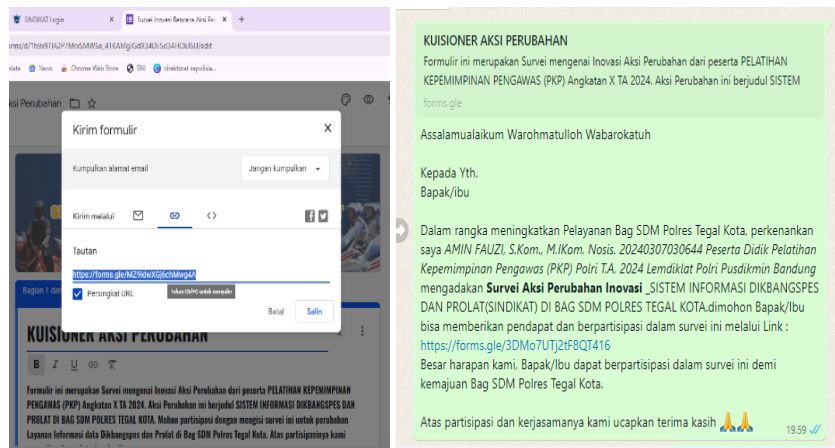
SINDIKAT Login
Survei Inovasi Bersama Aksi Per
rms/d/1hits91A2P7MnSMW6a_41KAMgXzdX34DU5d34HCfk5U/edit
date News Chrome Web Store SNI direktorat kepolisia
ksi Perubahan

Kirim formulir
Kumpulkan alamat email
Jangan kumpulkan
Kirim melalui
Tautan
https://forms.gle/MZ9idwXGj6chMwg4A
Persingkat URL
Tekan Ctrl+C untuk menyalin
Batal
Salin
Bagian 1 dari
KUISIONER AKSI PERUBAHAN
Formulir ini merupakan Survei mengenai Inovasi Aksi Perubahan dari peserta PELATIHAN KEPEMIMPINAN PENGAWAS (PKP) Angkatan X TA 2024. Aksi Perubahan ini berjudul SISTEM INFORMASI DIKBANGSPES DAN PROLAT DI BAG SDM POLRES TEGAL KOTA. Mohon partisipasi dengan mengisi survei ini untuk perubahan Layanan Informasi data Dikbangspes dan Prolat di Bag Sdm Polres Tegal Kota. Atas partisipasinya kami

KUISIONER AKSI PERUBAHAN
Formulir ini merupakan Survei mengenai Inovasi Aksi Perubahan dari peserta PELATIHAN KEPEMIMPINAN PENGAWAS (PKP) Angkatan X TA 2024. Aksi Perubahan ini berjudul SISTEM
forms.gle

Assalamualaikum Warohmatulloh Wabarokatuh

Kepada Yth.
Bapak/ibu

Dalam rangka meningkatkan Pelayanan Bag SDM Polres Tegal Kota, perkenankan saya AMIN FAUZI, S.Kom., M.IKom. Nosis. 20240307030644 Peserta Didik Pelatihan Kepemimpinan Pengawas (PKP) Polri T.A. 2024 Lemdiklat Polri Pusdikmin Bandung mengadakan Survei Aksi Perubahan Inovasi _SISTEM INFORMASI DIKBANGSPES DAN PROLAT(SINDIKAT) DI BAG SDM POLRES TEGAL KOTA.dimohon Bapak/Ibu bisa memberikan pendapat dan berpartisipasi dalam survei ini melalui Link :
https://forms.gle/3DMo7UTj2tF8QT416
Besar harapan kami, Bapak/Ibu dapat berpartisipasi dalam survei ini demi kemajuan Bag SDM Polres Tegal Kota.

Atas partisipasi dan kerjasamanya kami ucapkan terima kasih 🙏🙏
19.59